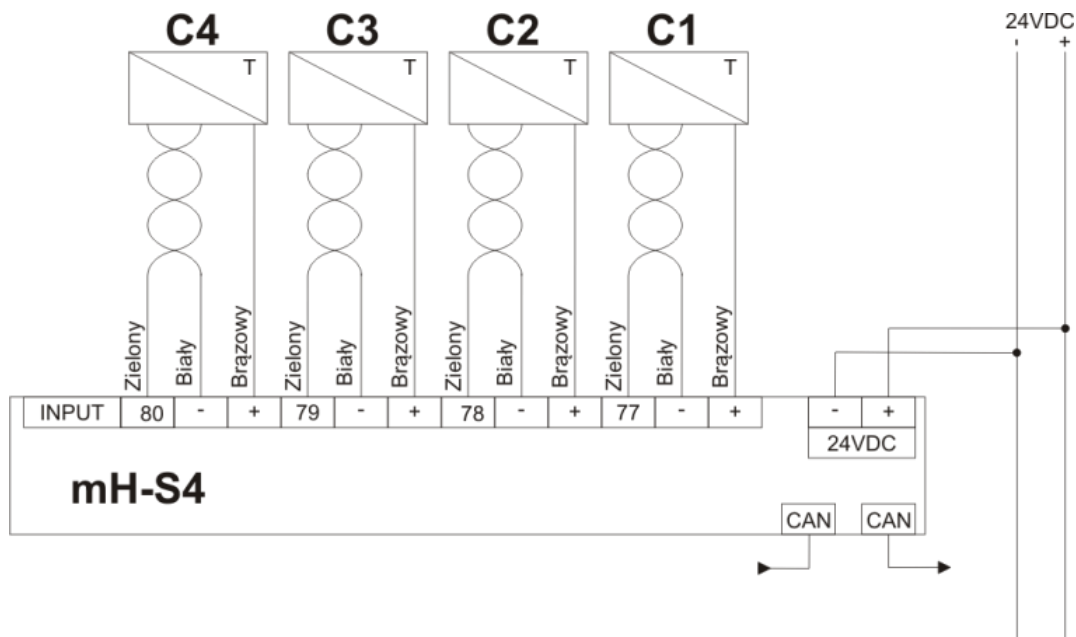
C4 C3 C2 C1

T T T T

24VDC
- +

Zielony Biały Brązowy Zielony Biały Brązowy Zielony Biały Brązowy Zielony Biały Brązowy

| INPUT | 80 | - | + | 79 | - | + | 78 | - | + | 77 | - | + |
|---|---|---|---|---|---|---|---|---|---|---|---|---|

| - | + |
|---|---|
| 24VDC | |

mH-S4

CAN CAN